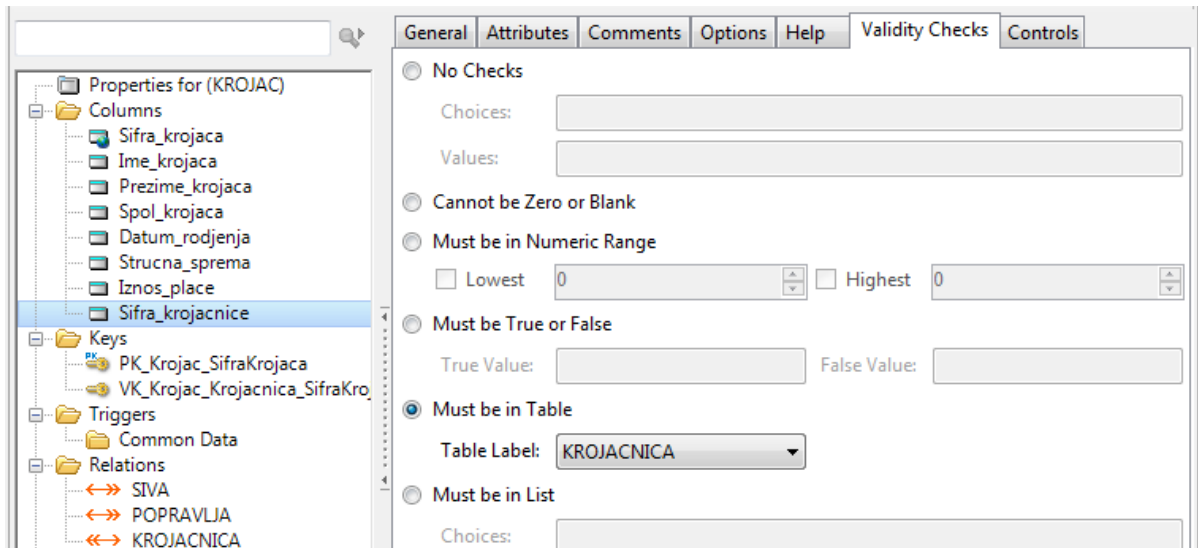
Properties for (KROJAC)
Columns
Sifra_krojaca
Ime_krojaca
Prezime_krojaca
Spol_krojaca
Datum_rodjenja
Strucna_sprema
Iznos_place
Sifra_krojacnice
Keys
PK
PK_Krojac_SifraKrojaca
VK_Krojac_Krojacnica_SifraKro
Triggers
Common Data
Relations
SIVA
POPRAVLJA
KROJACNICA

General | Attributes | Comments | Options | Help | Validity Checks | Controls

No Checks
Choices:
Values:
Cannot be Zero or Blank
Must be in Numeric Range
Lowest 0
Highest 0
Must be True or False
True Value:
False Value:
Must be in Table
Table Label: KROJACNICA
Must be in List
Choices: